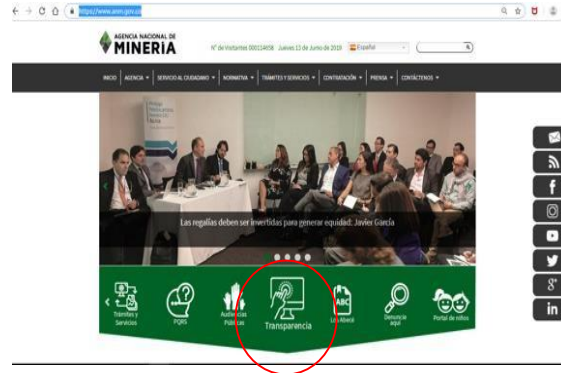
https://www.anm.gov.co

AGENCIA NACIONAL DE MINERIA

Nº de Visitantes 000134658 Jueves 13 de Junio de 2019 Español

INICIO AGENCIA SERVICIO AL CIUDADANO NORMATIVA TRÁMITES Y SERVICIOS CONTRATACIÓN PRENSA CONTÁCTENOS

Las regalías deben ser invertidas para generar equidad: Javier García

Trámites y Servicios PQRS Audiencias Públicas Transparencia Ley Abecé Denuncie aquí Portal de niños